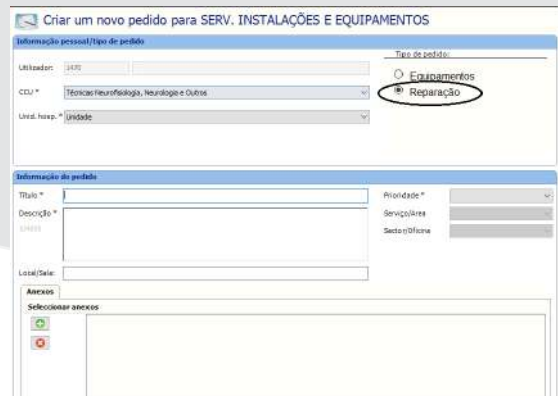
Criar um novo pedido para SERV. INSTALAÇÕES E EQUIPAMENTOS

Informação pessoal/tipo de pedido

Utilizador: 1470

CCU * Técnicas Neurofisiologia, Neurologia e Outros

Unid. hosp. * Unidade

Tipo de pedido:

Equipamentos

Reparação

Informação do pedido

Título *

Descrição *

Prioridade *

Serviço/Area

Sector/Oficina

Local/Sala:

Anexos

Seleccionar anexos